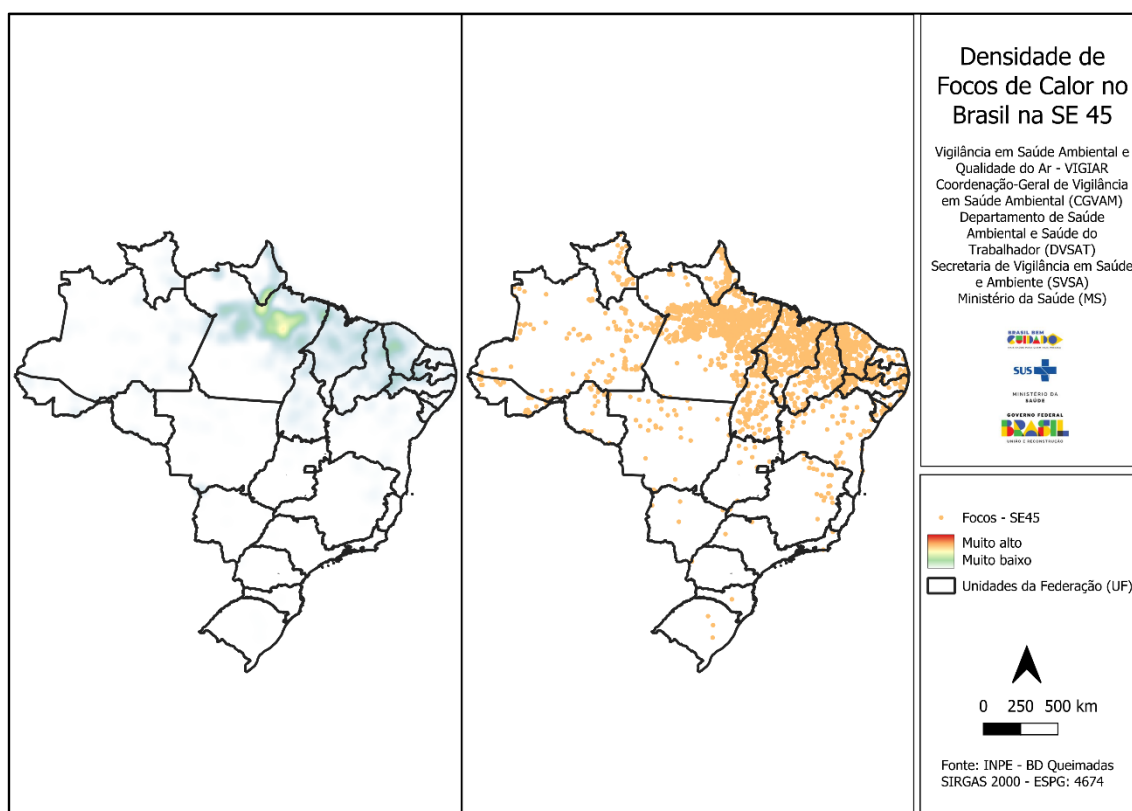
Densidade de Focos de Calor no Brasil na SE 45

Vigilância em Saúde Ambiental e Qualidade do Ar - VIGIAR
Coordenação-Geral de Vigilância em Saúde Ambiental (CGVAM)
Departamento de Saúde Ambiental e Saúde do Trabalhador (DVSAT)
Secretaria de Vigilância em Saúde e Ambiente (SVSA)
Ministério da Saúde (MS)

BRASIL SEM CUIDADO
SUS
MINISTÉRIO DA SAÚDE
GOVERNO FEDERAL
BRASIL
UNIÃO E RECONSTRUÇÃO

Focos - SE45
Muito alto
Muito baixo
Unidades da Federação (UF)

0 250 500 km

Fonte: INPE - BD Queimadas
SIRGAS 2000 - ESPG: 4674